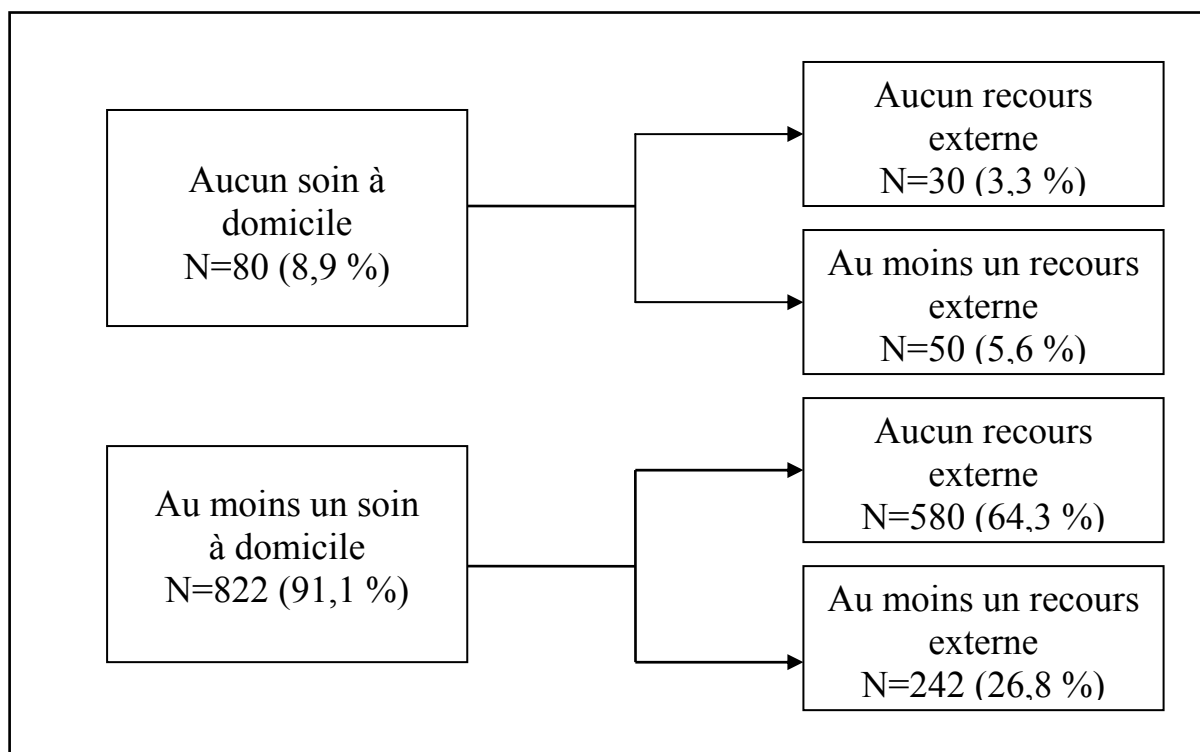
Aucun soin à domicile
N=80 (8,9 %)

Aucun recours externe
N=30 (3,3 %)

Au moins un recours externe
N=50 (5,6 %)

Au moins un soin à domicile
N=822 (91,1 %)

Aucun recours externe
N=580 (64,3 %)

Au moins un recours externe
N=242 (26,8 %)